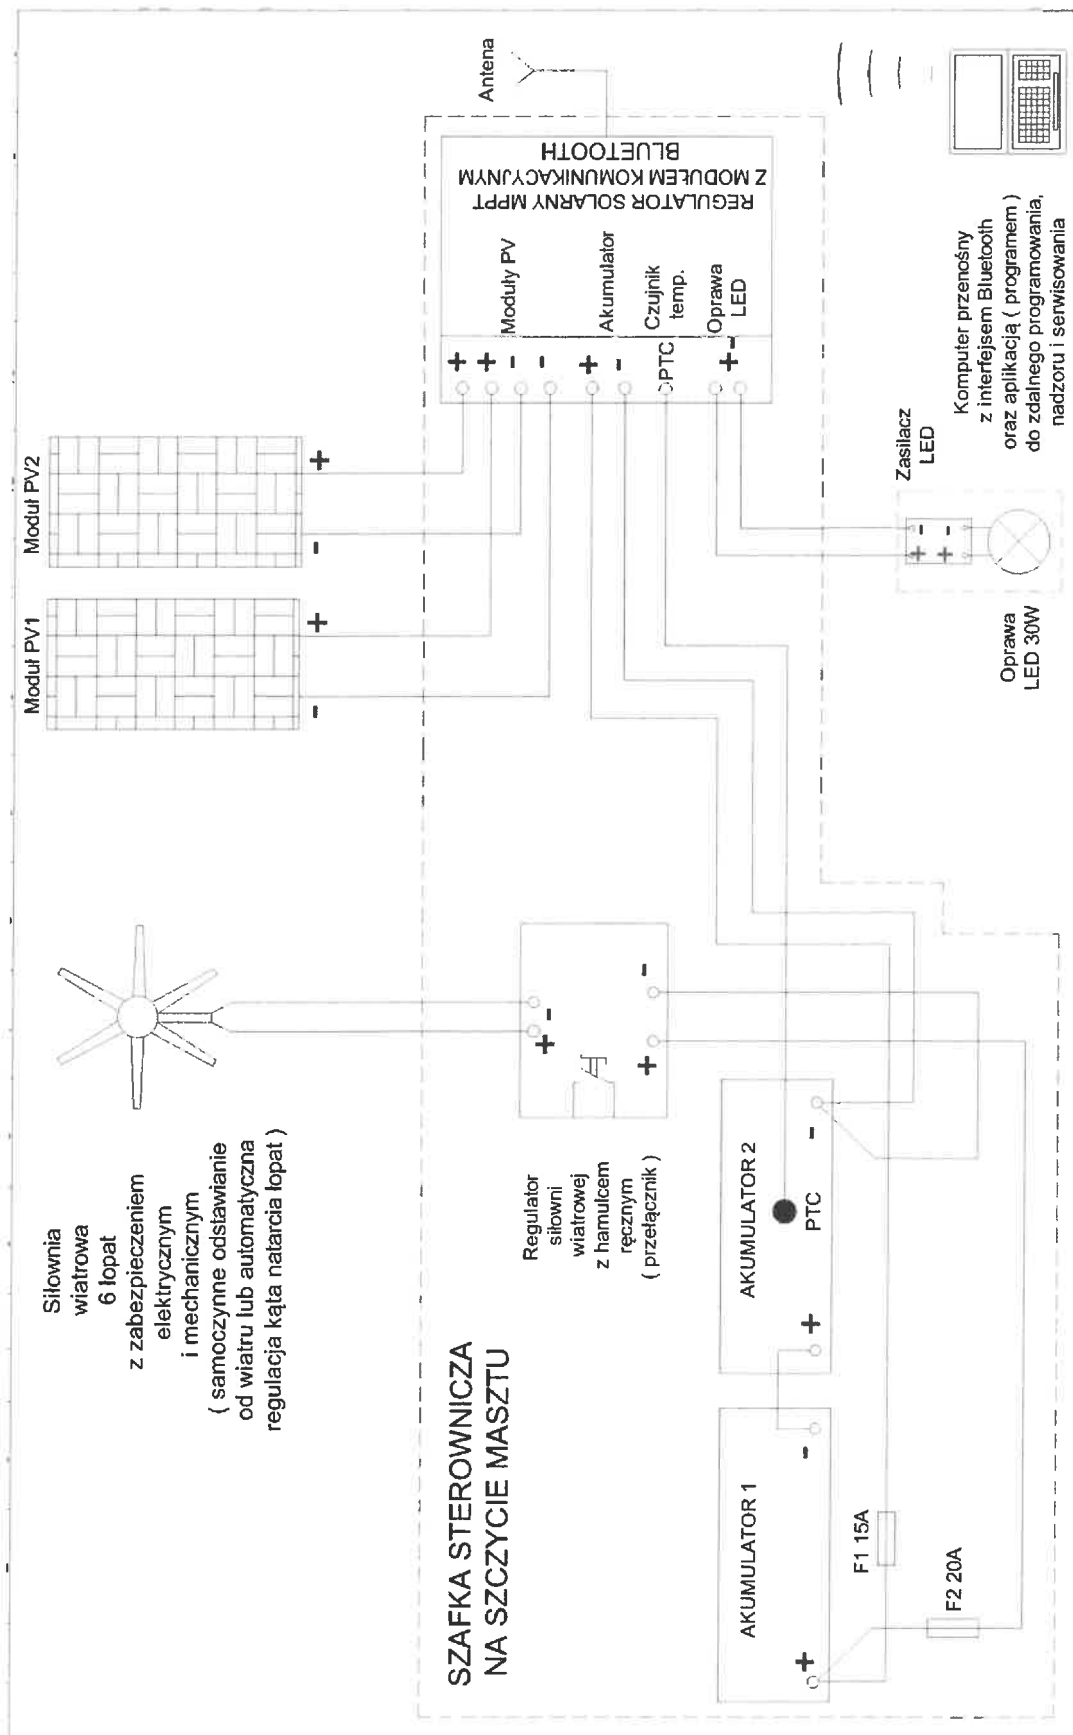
Antena

REGULATOR SOLARNY MPPT
Z MODUŁEM KOMUNIKACYJNYM
BLUETOOTH

Moduły PV
Akumulator
Czujnik temp.
Oprawa LED

+ + - - + - PTC + -

Moduł PV2
+
-

Moduł PV1
+
-

Zasilacz LED

Oprawa LED 30W

Komputer przenośny z interfejsem Bluetooth oraz aplikacją ( programem ) do zdalnego programowania, nadzoru i serwisowania

Siłownia wiatrowa 6 łopat z zabezpieczeniem elektrycznym i mechanicznym ( samoczynne odstawianie od wiatru lub automatyczna regulacja kąta natarcia łopat )

Regulator siłowni wiatrowej z hamulcem ręcznym ( przełącznik )

+ -
+ -

AKUMULATOR 2
+ PTC -

AKUMULATOR 1
+ -

SZAFKA STEROWNICZA
NA SZCZYCIE MASZTU

F1 15A
F2 20A